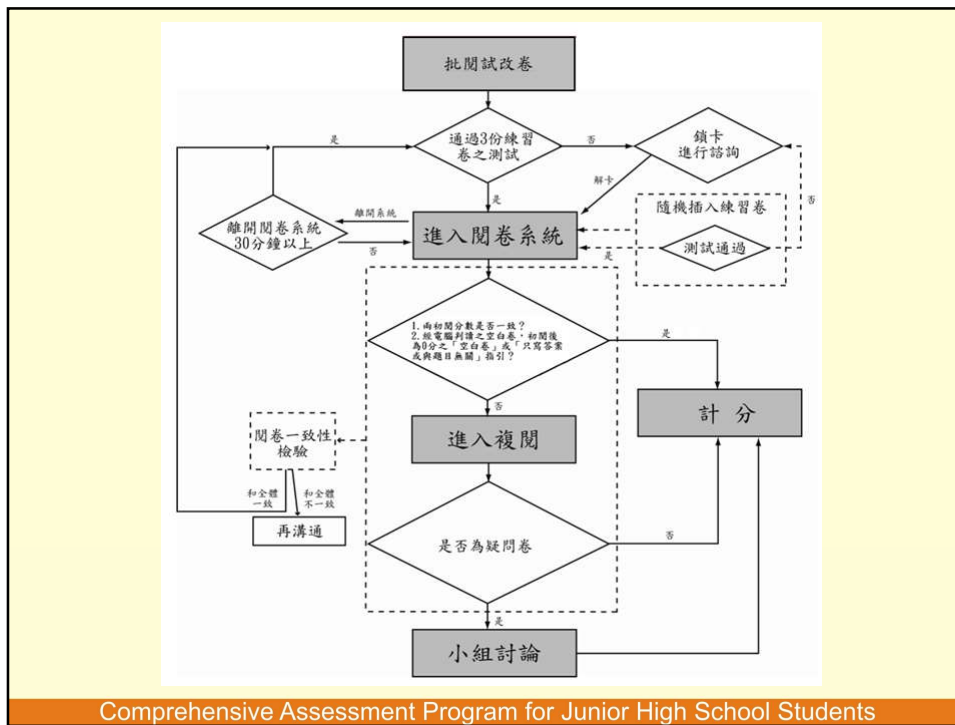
批閱試改卷

是

通過3份練習卷之測試

否

鎖卡進行諮詢

解卡

是

離開系統

離開閱卷系統30分鐘以上

否

進入閱卷系統

隨機插入練習卷

測試通過

否

是

1. 兩初閱分數是否一致？
2. 經電腦判讀之空白卷，初閱後為0分之「空白卷」或「只寫答案或與題目無關」指引？

是

否

閱卷一致性檢驗

進入複閱

計　分

和全體一致

和全體不一致

再溝通

是否為疑問卷

否

是

小組討論

Comprehensive Assessment Program for Junior High School Students